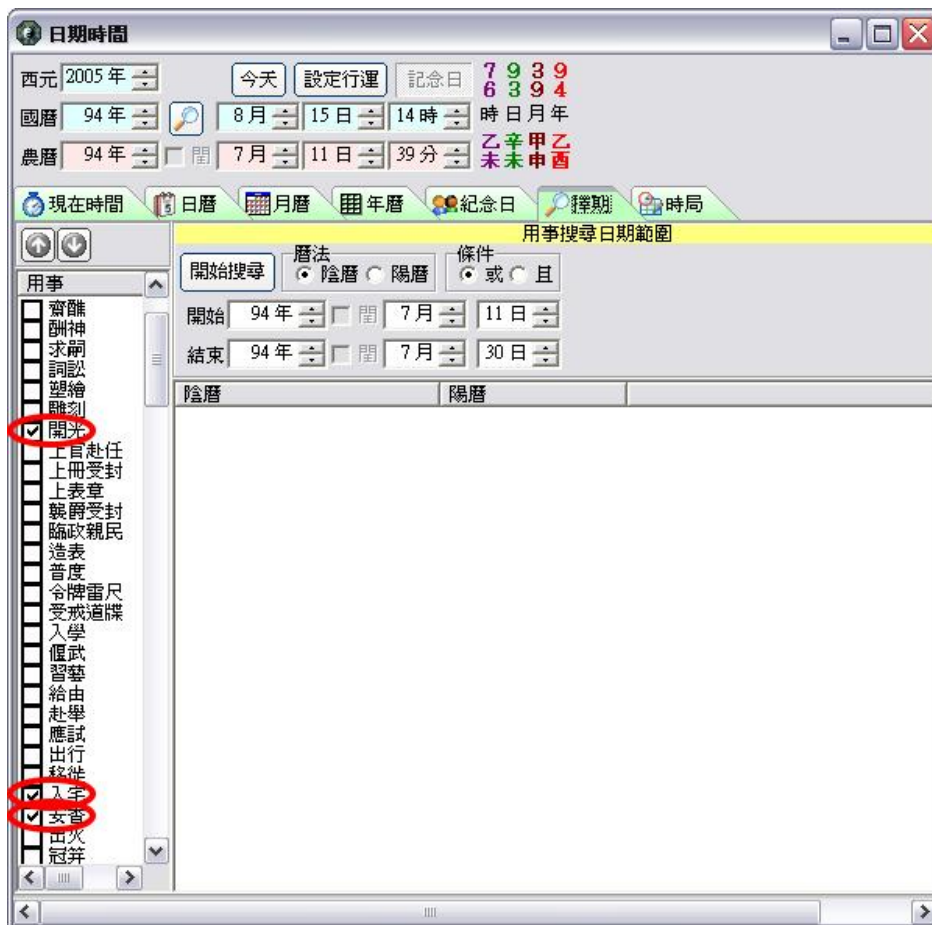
日期時間

西元 2005 年
今天 設定行運 記念日
7 9 3 9
6 3 9 4
國曆 94 年 8 月 15 日 14 時
時 日 月 年
農曆 94 年 閏 7 月 11 日 39 分
乙未 辛未 甲申 乙酉

現在時間 日曆 月曆 年曆 紀念日 擇期 時局

用事搜尋日期範圍

開始搜尋
曆法
陰曆 陽曆
條件
或 且

開始 94 年 閏 7 月 11 日
結束 94 年 閏 7 月 30 日

| 陰曆 | 陽曆 |
|---|---|

用事
齋醮
酬神
求嗣
詞訟
塑繪
雕刻
開光
上官赴任
上冊受封
上表章
襲爵受封
臨政親民
造表
普度
令牌雷尺
受戒道牒
入學
偃武
習藝
給由
赴舉
應試
出行
移徙
入宅
安香
出火
冠笄